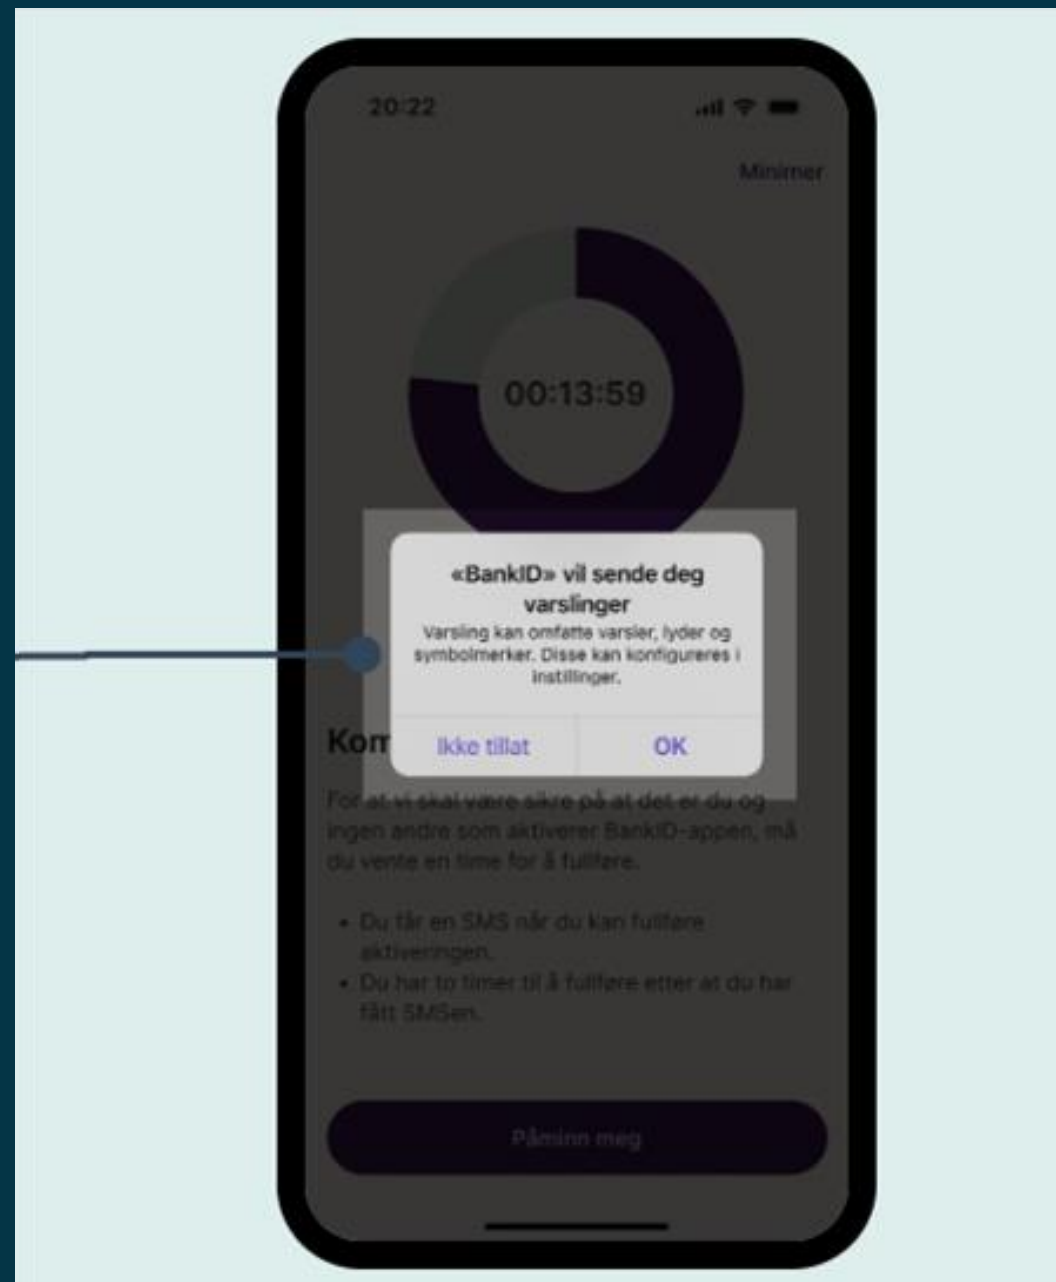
20:22

Minimer

00:13:59

«BankID» vil sende deg varslinger

Varsling kan omfatte varsler, lyder og symbolmerker. Disse kan konfigureres i Instillinger.

Ikke tillat

OK

Kom

For at vi skal være sikre på at det er du og ingen andre som aktiverer BankID-appen, må du vente en time for å fullføre.

• Du får en SMS når du kan fullføre aktiveringen.
• Du har to timer til å fullføre etter at du har fått SMSen.

Påminn meg